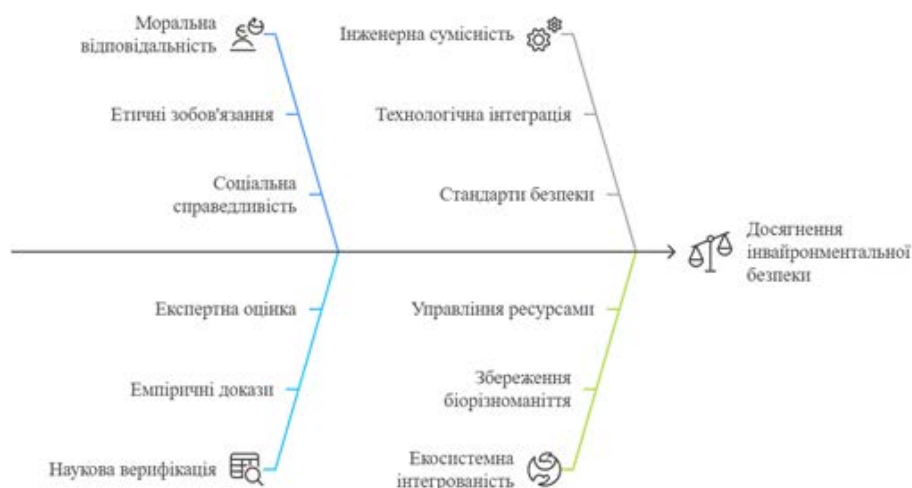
Моральна відповідальність

Етичні зобов'язання

Соціальна справедливість

Інженерна сумісність

Технологічна інтеграція

Стандарти безпеки

Досягнення інвайронментальної безпеки

Експертна оцінка

Емпіричні докази

Наукова верифікація

Управління ресурсами

Збереження біорізноманіття

Екосистемна інтегрованість